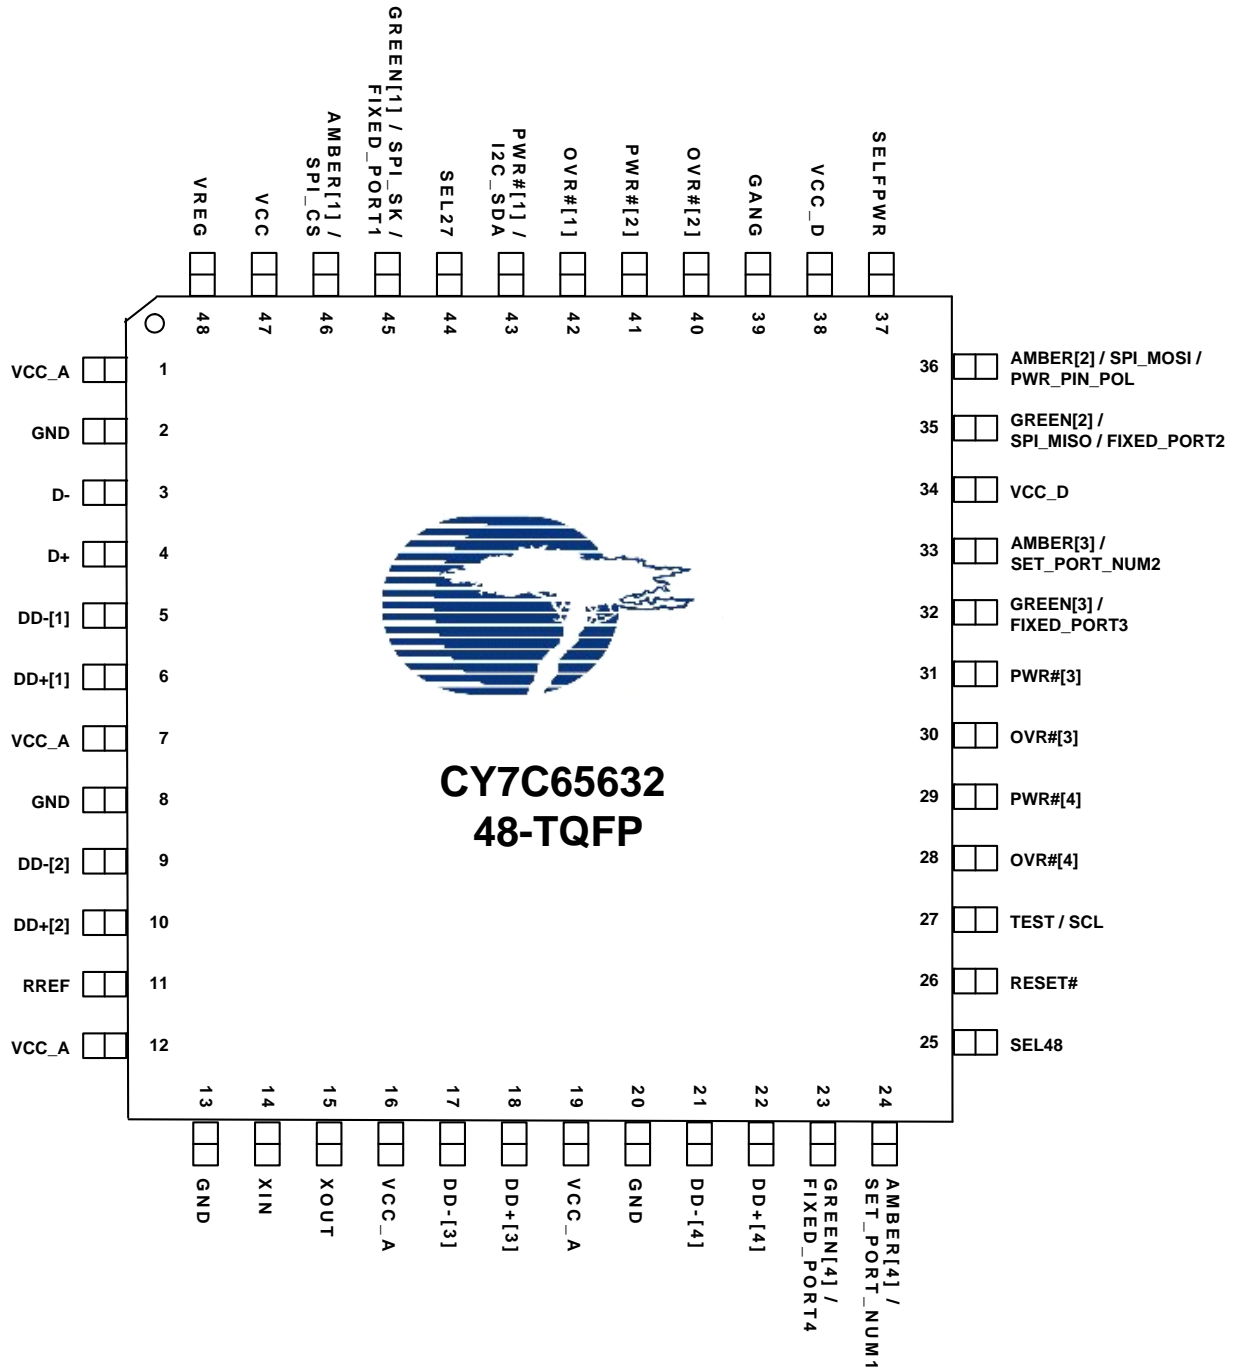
GREEN[1] / SPI_SK / FIXED_PORT1
AMBER[1] / SPI_CS
VREG
VCC
SEL27
PWR#[1] / I2C_SDA
OVR#[1]
PWR#[2]
OVR#[2]
GANG
VCC_D
SELFPWR

48 47 46 45 44 43 42 41 40 39 38 37

VCC_A 1
GND 2
D- 3
D+ 4
DD-[1] 5
DD+[1] 6
VCC_A 7
GND 8
DD-[2] 9
DD+[2] 10
RREF 11
VCC_A 12

36 AMBER[2] / SPI_MOSI / PWR_PIN_POL
35 GREEN[2] / SPI_MISO / FIXED_PORT2
34 VCC_D
33 AMBER[3] / SET_PORT_NUM2
32 GREEN[3] / FIXED_PORT3
31 PWR#[3]
30 OVR#[3]
29 PWR#[4]
28 OVR#[4]
27 TEST / SCL
26 RESET#
25 SEL48

CY7C65632
48-TQFP

13 14 15 16 17 18 19 20 21 22 23 24

GND
XIN
XOUT
VCC_A
DD-[3]
DD+[3]
VCC_A
GND
DD-[4]
DD+[4]
GREEN[4] / FIXED_PORT4
AMBER[4] / SET_PORT_NUM1